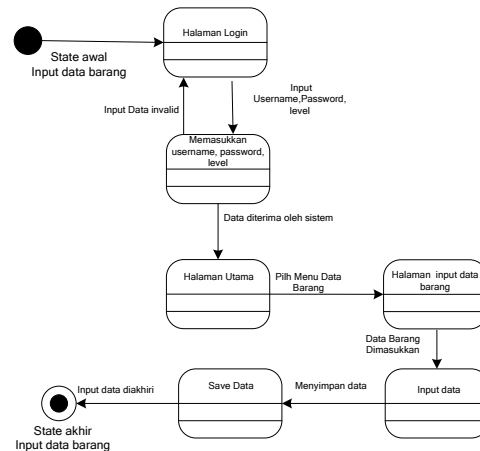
State awal
Input data barang

Halaman Login

Input Data invalid

Input
Username,Password,
level

Memasukkan
username, password,
level

Data diterima oleh sistem

Halaman Utama

Pilh Menu Data
Barang

Halaman input data
barang

Data Barang
Dimasukkan

Input data diakhiri

Save Data

Menyimpan data

Input data

State akhir
Input data barang